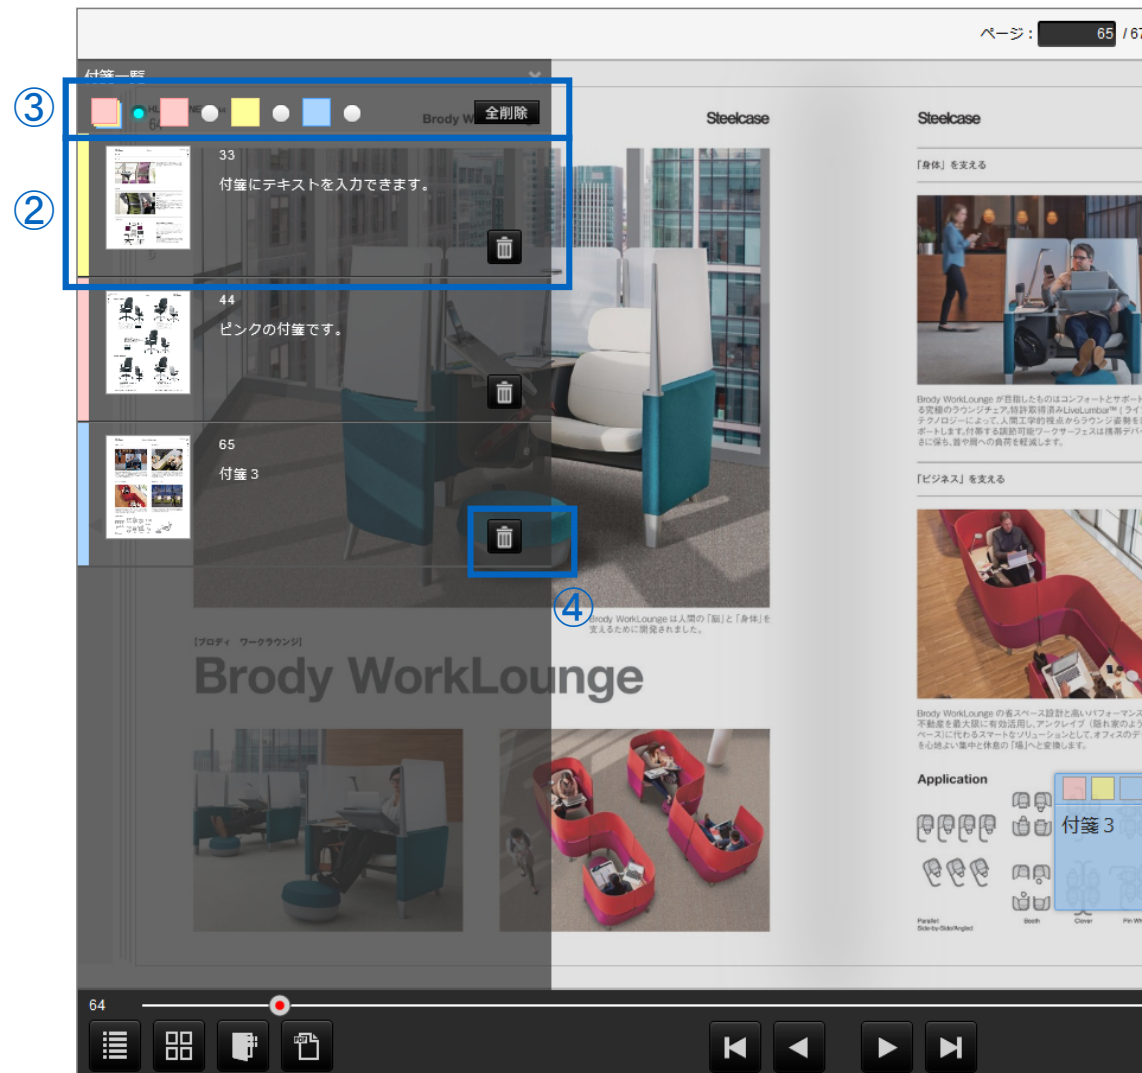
ページ：65 / 67

付箋一覧

③

全削除

②

33
付箋にテキストを入力できます。

44
ピンクの付箋です。

65
付箋 3

④

Steelcase

Steelcase

「身体」を支える

Brody WorkLounge が目指したものはコンフォートとサポート
る究極のラウンジチェア。特許取得済みLiveLumbar™（ライ
テクノロジーによって、人間工学的視点からラウンジ姿勢を
ポートします。付帯する調節可能ワークサーフェスは携帯デバ
さに保ち、首や肩への負荷を軽減します。

「ビジネス」を支える

Brody WorkLounge は人間の「脳」と「身体」を支えるために開発されました。

[ブロディ ワークラウンジ]

Brody WorkLounge

Brody WorkLounge の省スペース設計と高いパフォーマンス
不動産を最大限に有効活用し、アンクレイブ（隠れ家のよう
ペース）に代わるスマートなソリューションとして、オフィスのデ
を心地よい集中と休息の「場」へと変換します。

Application

付箋 3

Parallel
Side-by-Side/Angled

Booth

Clover

Pin Wh

64